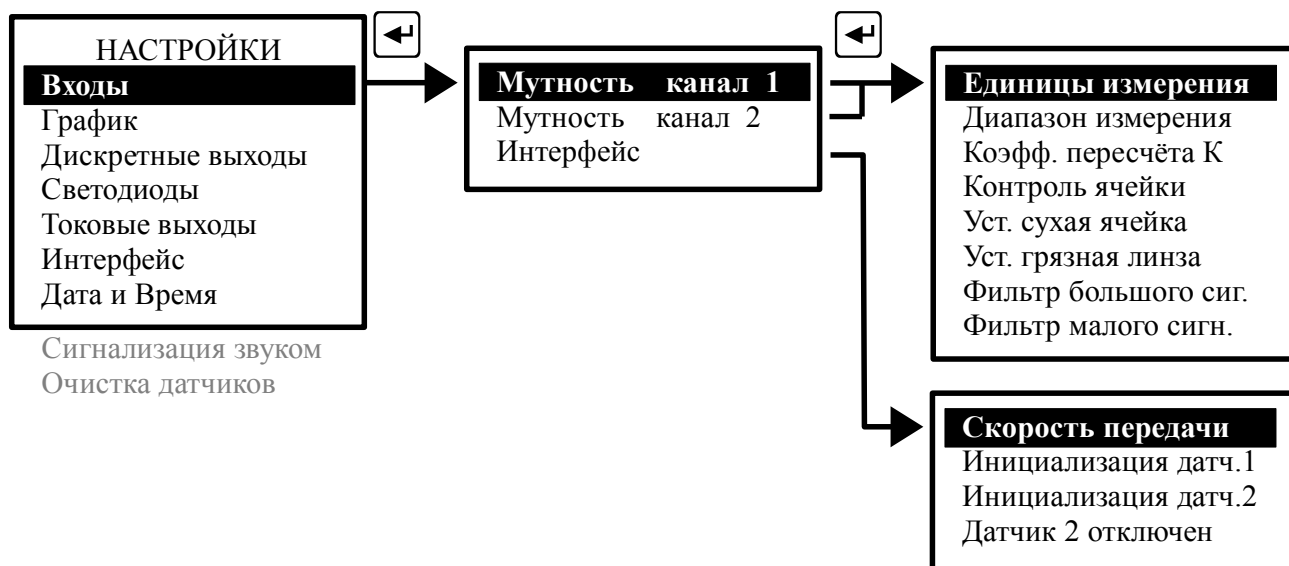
НАСТРОЙКИ
Входы
График
Дискретные выходы
Светодиоды
Токовые выходы
Интерфейс
Дата и Время

Сигнализация звуком
Очистка датчиков

Мутность канал 1
Мутность канал 2
Интерфейс

Единицы измерения
Диапазон измерения
Коэфф. пересчёта К
Контроль ячейки
Уст. сухая ячейка
Уст. грязная линза
Фильтр большого сиг.
Фильтр малого сигн.

Скорость передачи
Инициализация датч.1
Инициализация датч.2
Датчик 2 отключен